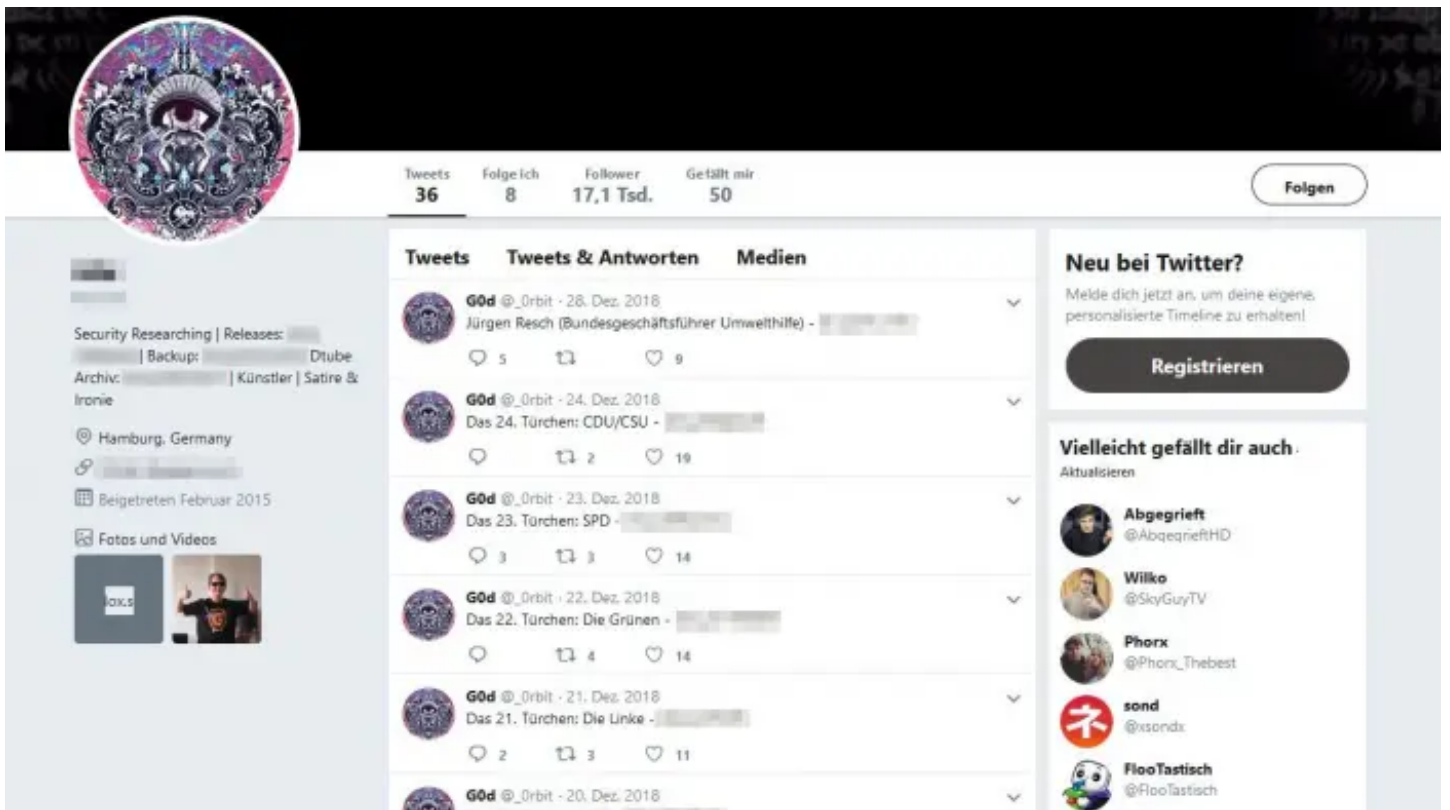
Tweets
36

Folge ich
8

Follower
17,1 Tsd.

Gefällt mir
50

Folgen

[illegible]
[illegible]

Security Researching | Releases: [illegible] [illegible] | Backup: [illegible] Dtube Archiv: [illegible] | Künstler | Satire & Ironie

Hamburg, Germany

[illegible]

Beigetreten Februar 2015

Fotos und Videos

iox.s

Tweets Tweets & Antworten Medien

G0d @_0rbit · 28. Dez. 2018
Jürgen Resch (Bundesgeschäftsführer Umwelthilfe) - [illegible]
5 9

G0d @_0rbit · 24. Dez. 2018
Das 24. Türchen: CDU/CSU - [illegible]
2 19

G0d @_0rbit · 23. Dez. 2018
Das 23. Türchen: SPD - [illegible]
3 3 14

G0d @_0rbit · 22. Dez. 2018
Das 22. Türchen: Die Grünen - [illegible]
4 14

G0d @_0rbit · 21. Dez. 2018
Das 21. Türchen: Die Linke - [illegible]
2 3 11

G0d @_0rbit · 20. Dez. 2018

Neu bei Twitter?
Melde dich jetzt an, um deine eigene, personalisierte Timeline zu erhalten!

Registrieren

Vielleicht gefällt dir auch ·
Aktualisieren

Abgegrieft
@AbgegrieftHD

Wilko
@SkyGuyTV

Phorx
@Phorx_Thebest

sond
@xsondx

FlooTastisch
@FlooTastisch